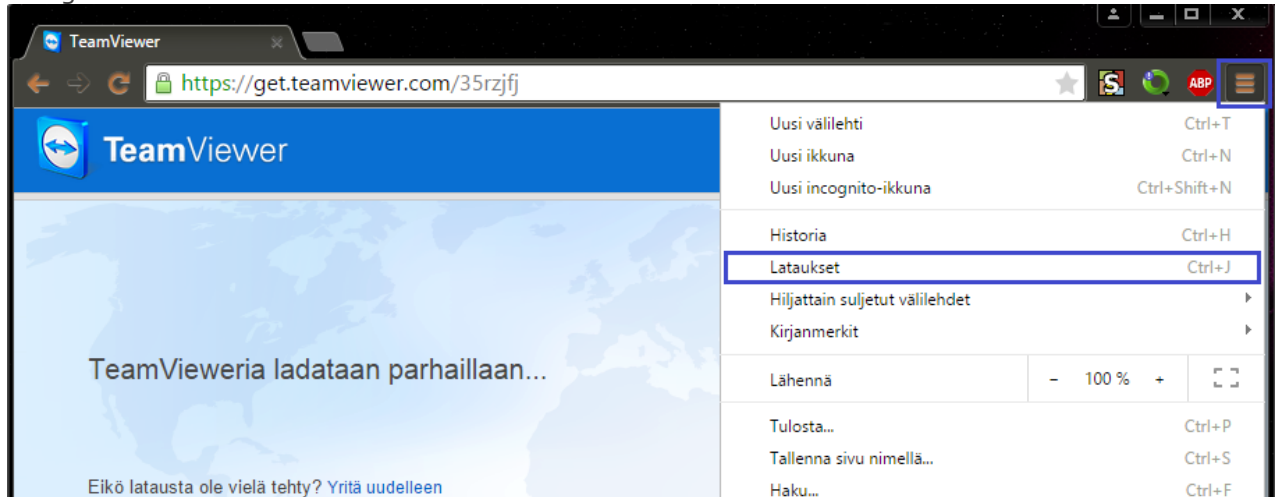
TeamViewer

https://get.teamviewer.com/35rzjfj

ABP

TeamViewer

TeamVieweria ladataan parhaillaan...

Eikö latausta ole vielä tehty? Yritä uudelleen

| | |
|---|---|
| Uusi välilehti | Ctrl+T |
| Uusi ikkuna | Ctrl+N |
| Uusi incognito-ikkuna | Ctrl+Shift+N |
| Historia | Ctrl+H |
| Lataukset | Ctrl+J |
| Hiljattain suljetut välilehdet | |
| Kirjanmerkit | |
| Lähennä | – 100 % + |
| Tulosta... | Ctrl+P |
| Tallenna sivu nimellä... | Ctrl+S |
| Haku... | Ctrl+F |